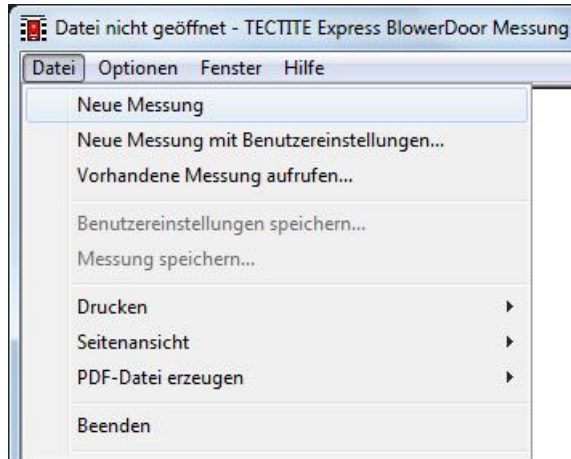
Datei nicht geöffnet - TECTITE Express BlowerDoor Messung

Datei Optionen Fenster Hilfe

Neue Messung
Neue Messung mit Benutzereinstellungen...
Vorhandene Messung aufrufen...

Benutzereinstellungen speichern...
Messung speichern...

Drucken
Seitenansicht
PDF-Datei erzeugen

Beenden